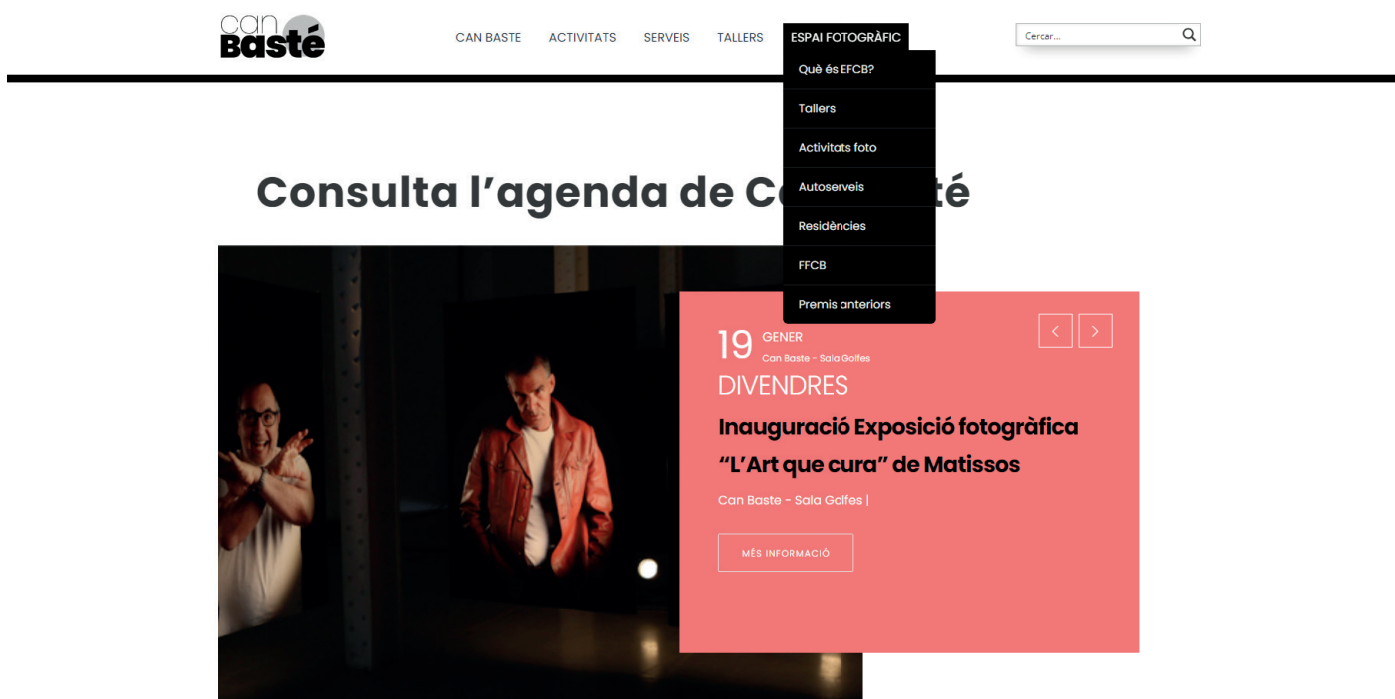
can Basté

CAN BASTE ACTIVITATS SERVEIS TALLERS ESPAI FOTOGRÀFIC

Què és EFCB?
Tallers
Activitats foto
Autoserveis
Residències
FFCB
Premis anteriors

Cercar...

Consulta l'agenda de C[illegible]té

19 GENER
Can Baste - Sala Golfes
DIVENDRES

Inauguració Exposició fotogràfica "L'Art que cura" de Matissos

Can Baste - Sala Golfes |

MÉS INFORMACIÓ